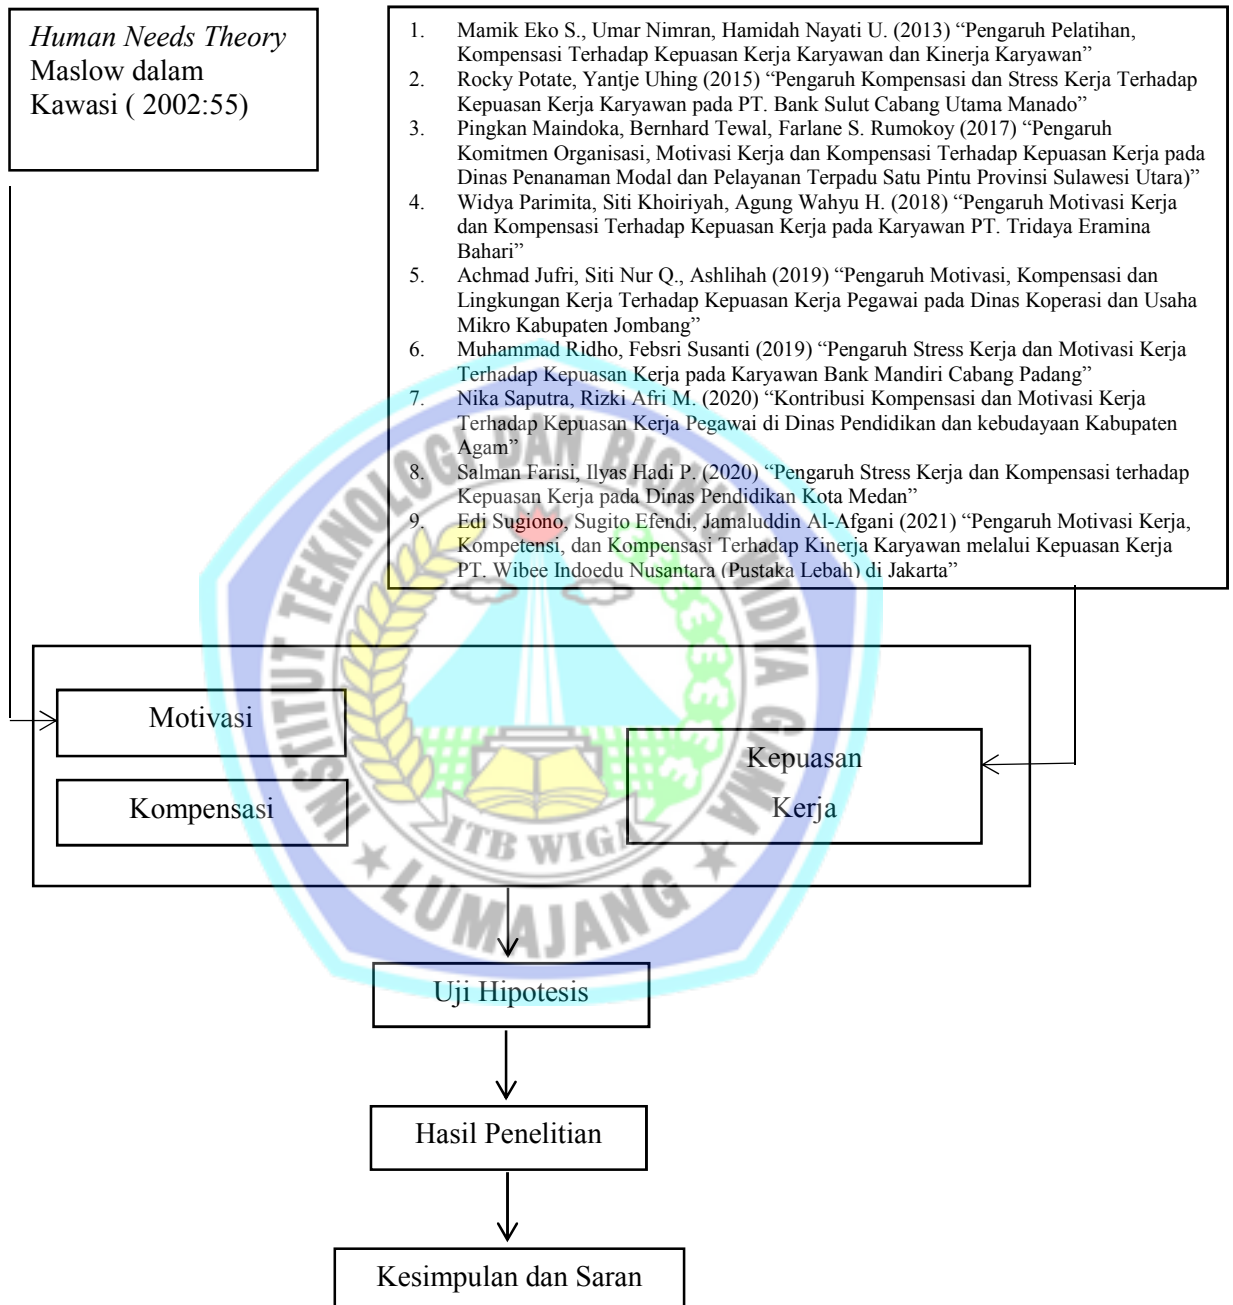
*Human Needs Theory* Maslow dalam Kawasi ( 2002:55)

1. Mamik Eko S., Umar Nimran, Hamidah Nayati U. (2013) “Pengaruh Pelatihan, Kompensasi Terhadap Kepuasan Kerja Karyawan dan Kinerja Karyawan”
2. Rocky Potate, Yantje Uhing (2015) “Pengaruh Kompensasi dan Stress Kerja Terhadap Kepuasan Kerja Karyawan pada PT. Bank Sulut Cabang Utama Manado”
3. Pingkan Maindoka, Bernhard Tewal, Farlane S. Rumokoy (2017) “Pengaruh Komitmen Organisasi, Motivasi Kerja dan Kompensasi Terhadap Kepuasan Kerja pada Dinas Penanaman Modal dan Pelayanan Terpadu Satu Pintu Provinsi Sulawesi Utara)”
4. Widya Parimita, Siti Khoiriyah, Agung Wahyu H. (2018) “Pengaruh Motivasi Kerja dan Kompensasi Terhadap Kepuasan Kerja pada Karyawan PT. Tridaya Eramina Bahari”
5. Achmad Jufri, Siti Nur Q., Ashlihah (2019) “Pengaruh Motivasi, Kompensasi dan Lingkungan Kerja Terhadap Kepuasan Kerja Pegawai pada Dinas Koperasi dan Usaha Mikro Kabupaten Jombang”
6. Muhammad Ridho, Febsri Susanti (2019) “Pengaruh Stress Kerja dan Motivasi Kerja Terhadap Kepuasan Kerja pada Karyawan Bank Mandiri Cabang Padang”
7. Nika Saputra, Rizki Afri M. (2020) “Kontribusi Kompensasi dan Motivasi Kerja Terhadap Kepuasan Kerja Pegawai di Dinas Pendidikan dan kebudayaan Kabupaten Agam”
8. Salman Farisi, Ilyas Hadi P. (2020) “Pengaruh Stress Kerja dan Kompensasi terhadap Kepuasan Kerja pada Dinas Pendidikan Kota Medan”
9. Edi Sugiono, Sugito Efendi, Jamaluddin Al-Afgani (2021) “Pengaruh Motivasi Kerja, Kompetensi, dan Kompensasi Terhadap Kinerja Karyawan melalui Kepuasan Kerja PT. Wibee Indoedu Nusantara (Pustaka Lebah) di Jakarta”

Motivasi

Kompensasi

Kepuasan Kerja

Uji Hipotesis

Hasil Penelitian

Kesimpulan dan Saran

INSTITUT TEKNOLOGI DAN BISNIS WIDYA GAMA
ITB WIGA
LUMAJANG